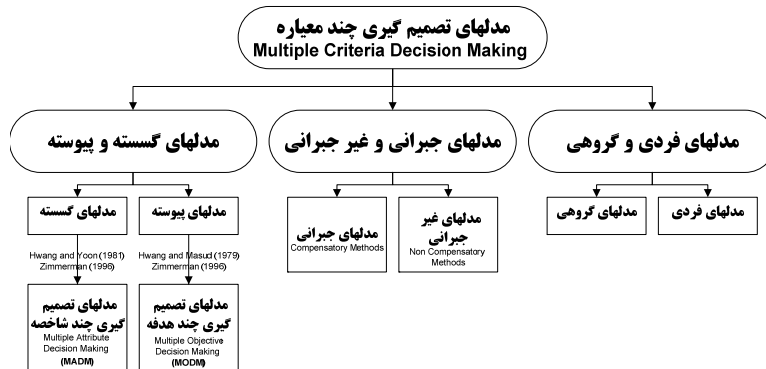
مدلهای تصمیم گیری چند معیاره
Multiple Criteria Decision Making

مدلهای فردی و گروهی

مدلهای فردی

مدلهای گروهی

مدلهای جبرانی و غیر جبرانی

مدلهای غیر جبرانی
Non Compensatory Methods

مدلهای جبرانی
Compensatory Methods

مدلهای گسسته و پیوسته

مدلهای پیوسته

Hwang and Masud (1979)
Zimmerman (1996)

مدلهای تصمیم گیری چند هدفه
Multiple Objective Decision Making
(MODM)

مدلهای گسسته

Hwang and Yoon (1981)
Zimmerman (1996)

مدلهای تصمیم گیری چند شاخصه
Multiple Attribute Decision Making
(MADM)